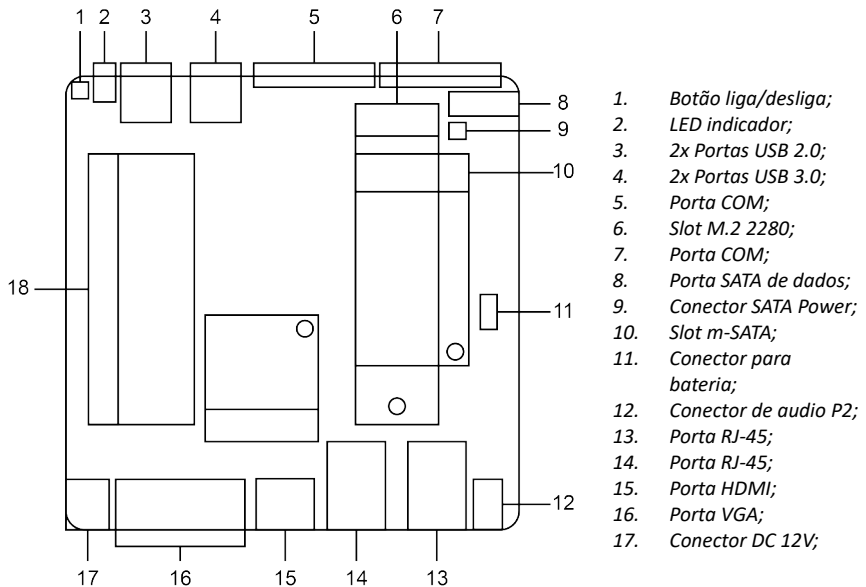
1 2 3 4 5 6 7

8

9

10

18

11

12

17 16 15 14 13

1. Botão liga/desliga;
2. LED indicador;
3. 2x Portas USB 2.0;
4. 2x Portas USB 3.0;
5. Porta COM;
6. Slot M.2 2280;
7. Porta COM;
8. Porta SATA de dados;
9. Conector SATA Power;
10. Slot m-SATA;
11. Conector para bateria;
12. Conector de audio P2;
13. Porta RJ-45;
14. Porta RJ-45;
15. Porta HDMI;
16. Porta VGA;
17. Conector DC 12V;